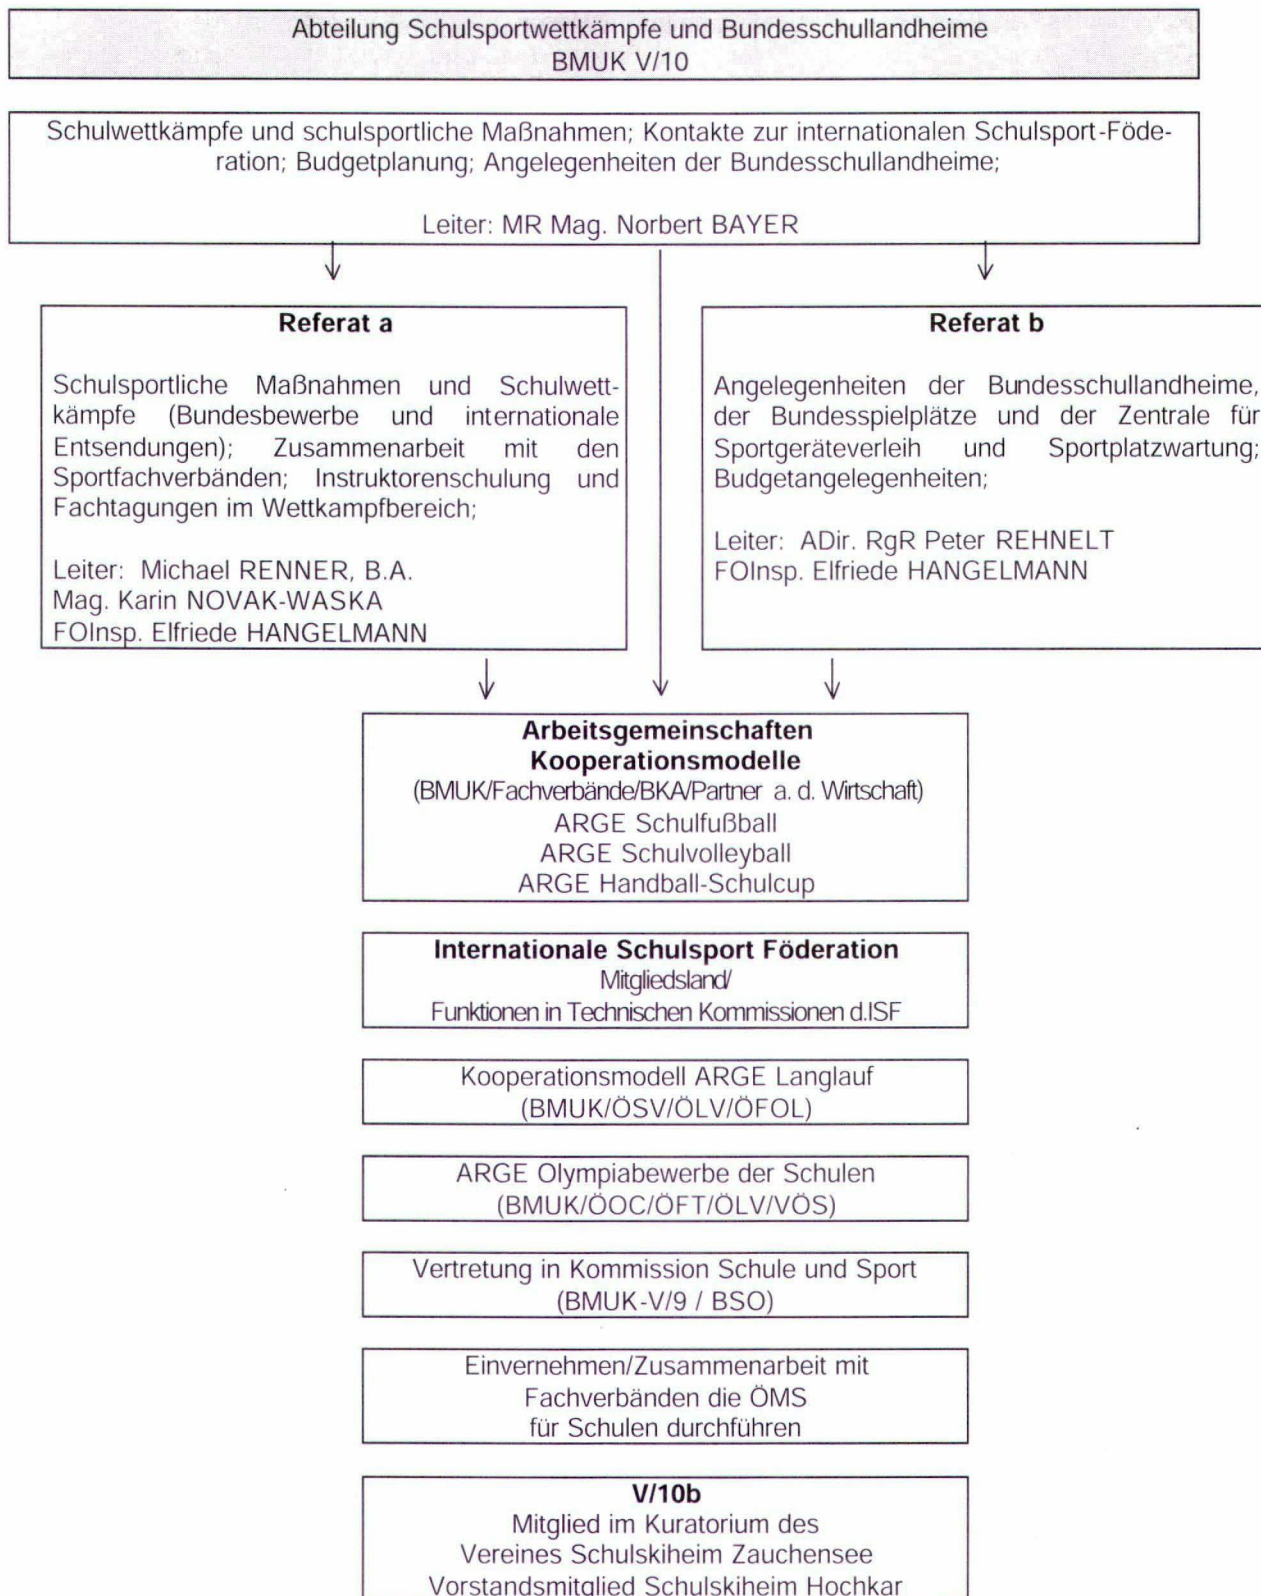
Abteilung Schulsportwettkämpfe und Bundesschullandheime
BMUK V/10

Schulwettkämpfe und schulsportliche Maßnahmen; Kontakte zur internationalen Schulsport-Föderation; Budgetplanung; Angelegenheiten der Bundesschullandheime;

Leiter: MR Mag. Norbert BAYER

Referat a

Schulsportliche Maßnahmen und Schulwettkämpfe (Bundesbewerbe und internationale Entsendungen); Zusammenarbeit mit den Sportfachverbänden; Instruktorenschulung und Fachtagungen im Wettkampfbereich;

Leiter: Michael RENNER, B.A.
Mag. Karin NOVAK-WASKA
FOInsp. Elfriede HANGELMANN

Referat b

Angelegenheiten der Bundesschullandheime, der Bundesspielplätze und der Zentrale für Sportgeräteverleih und Sportplatzwartung; Budgetangelegenheiten;

Leiter: ADir. RgR Peter REHNELT
FOInsp. Elfriede HANGELMANN

Arbeitsgemeinschaften
Kooperationsmodelle
(BMUK/Fachverbände/BKA/Partner a. d. Wirtschaft)
ARGE Schulfußball
ARGE Schulvolleyball
ARGE Handball-Schulcup

Internationale Schulsport Föderation
Mitgliedsland/
Funktionen in Technischen Kommissionen d.ISF

Kooperationsmodell ARGE Langlauf
(BMUK/ÖSV/ÖLV/ÖFOL)

ARGE Olympiabewerbe der Schulen
(BMUK/ÖOC/ÖFT/ÖLV/VÖS)

Vertretung in Kommission Schule und Sport
(BMUK-V/9 / BSO)

Einvernehmen/Zusammenarbeit mit
Fachverbänden die ÖMS
für Schulen durchführen

V/10b
Mitglied im Kuratorium des
Vereines Schulskiheim Zauchensee
Vorstandsmitglied Schulskiheim Hochkar